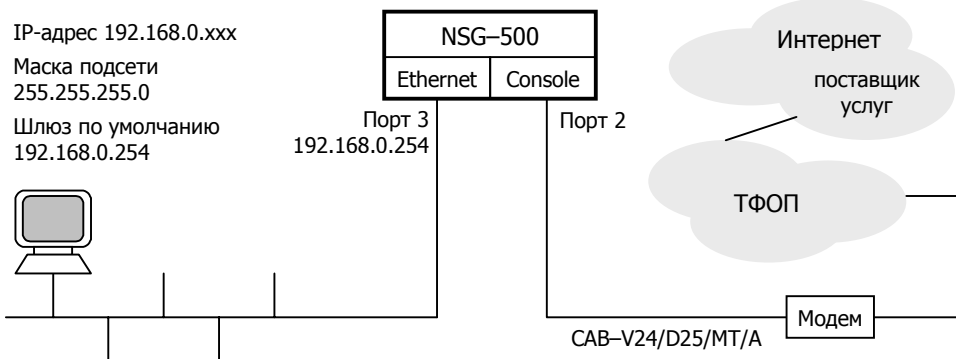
IP-адрес 192.168.0.xxx

Маска подсети 255.255.255.0

Шлюз по умолчанию 192.168.0.254

NSG–500

Ethernet

Console

Порт 3 192.168.0.254

Порт 2

Интернет

поставщик услуг

ТФОП

Модем

CAB–V24/D25/MT/A